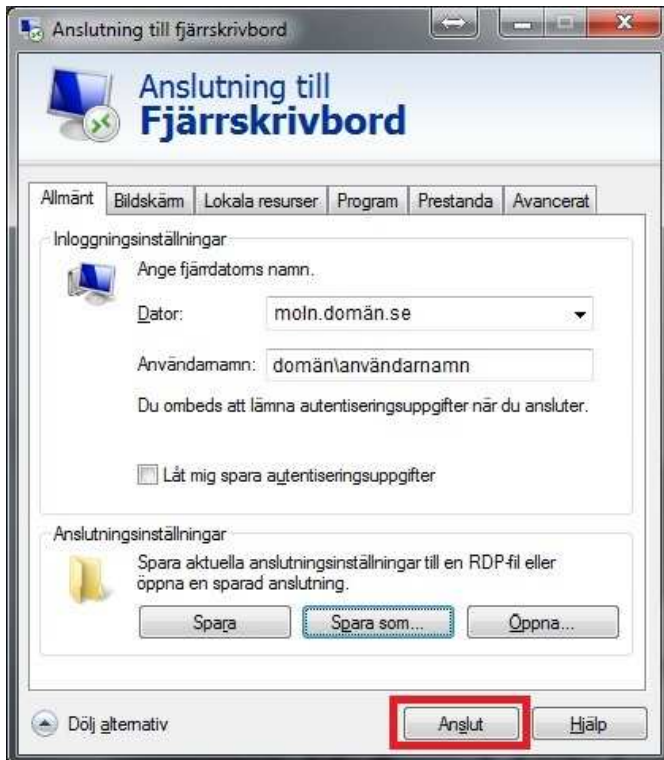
Anslutning till fjärrskrivbord

Anslutning till
Fjärrskrivbord

Allmänt | Bildskärm | Lokala resurser | Program | Prestanda | Avancerat

Inloggningsinställningar

Ange fjärrdatorns namn.

Dator: moln.domän.se

Användarnamn: domän\användarnamn

Du ombeds att lämna autentiseringsuppgifter när du ansluter.

Låt mig spara autentiseringsuppgifter

Anslutningsinställningar

Spara aktuella anslutningsinställningar till en RDP-fil eller öppna en sparad anslutning.

Spara | Spara som... | Öppna...

Dölj alternativ

Anslut | Hjälp